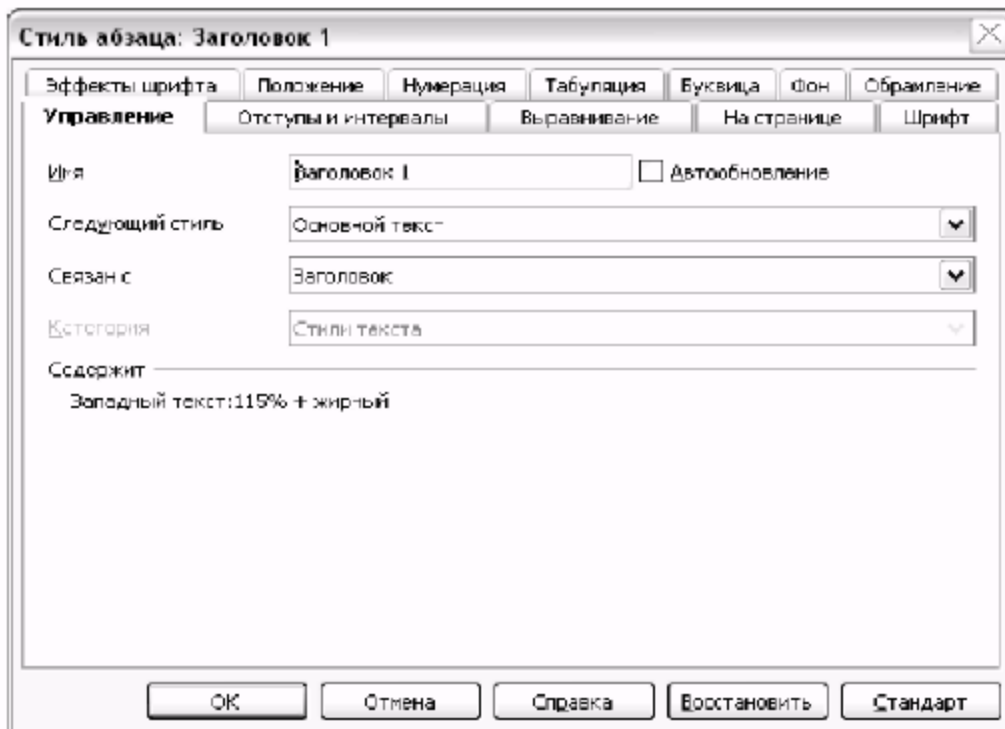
Стиль абзаца: Заголовок 1

Эффекты шрифта | Положение | Нумерация | Табуляция | Буквица | Фон | Обрамление

Управление | Отступы и интервалы | Выравнивание | На странице | Шрифт

Имя
Заголовок 1
Автообновление

Следующий стиль
Основной текст

Связан с
Заголовок

Категория
Стили текста

Содержит

Западный текст:115% + жирный

OK
Отмена
Справка
Восстановить
Стандарт